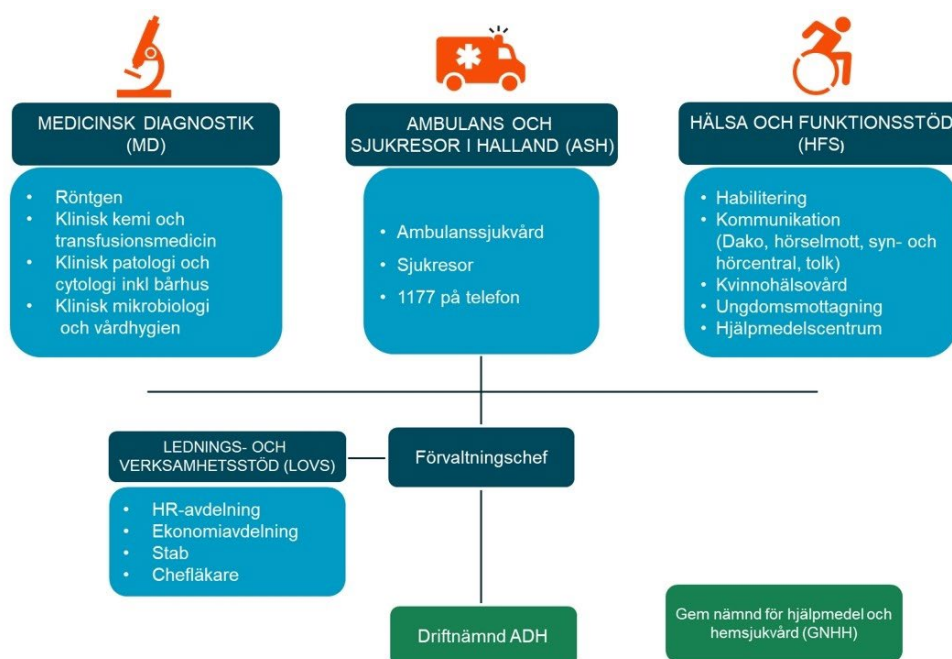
MEDICINSK DIAGNOSTIK (MD)

- Röntgen
- Klinisk kemi och transfusionsmedicin
- Klinisk patologi och cytologi inkl bårhus
- Klinisk mikrobiologi och vårdhygien

AMBULANS OCH SJUKRESOR I HALLAND (ASH)

- Ambulanssjukvård
- Sjukresor
- 1177 på telefon

HÄLSA OCH FUNKTIONSSTÖD (HFS)

- Habilitering
- Kommunikation (Dako, hörselmott, syn- och hörcentral, tolk)
- Kvinnohälsovård
- Ungdomsmottagning
- Hjälpmedelscentrum

LEDNINGS- OCH VERKSAMHETSSTÖD (LOVS)

- HR-avdelning
- Ekonomiavdelning
- Stab
- Chefläkare

Förvaltningschef

Driftnämnd ADH

Gem nämnd för hjälpmedel och hemsjukvård (GNHH)